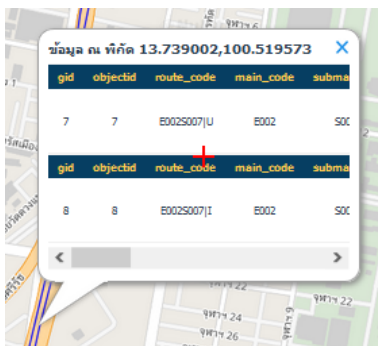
ข้อมูล ณ พิกัด 13.739002,100.519573

| gid | objectid | route_code | main_code | subma |
|---|---|---|---|---|
| 7 | 7 | E002S007\|U | E002 | S0( |

| gid | objectid | route_code | main_code | subma |
|---|---|---|---|---|
| 8 | 8 | E002S007\|I | E002 | S0( |

จุฬาฯ 24
จุฬาฯ 26
จุฬาฯ 22
จุฬาฯ 9
จุฬาฯ 5